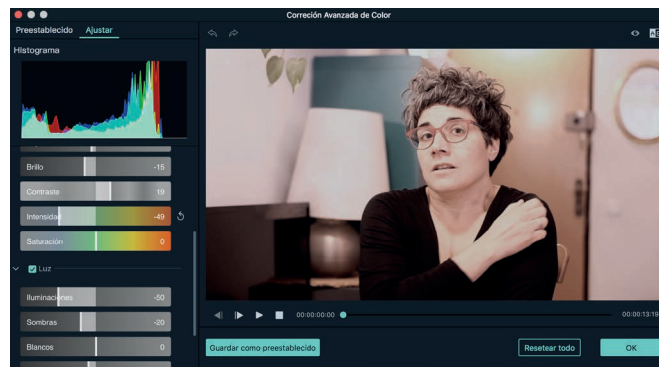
Correción Avanzada de Color

Preestablecido Ajustar

Histograma

Brillo -15

Contraste 19

Intensidad -49

Saturación 0

Luz

Iluminaciones -50

Sombras -20

Blancos 0

00:00:00:00

00:00:13:19

Guardar como preestablecido

Resetear todo

OK